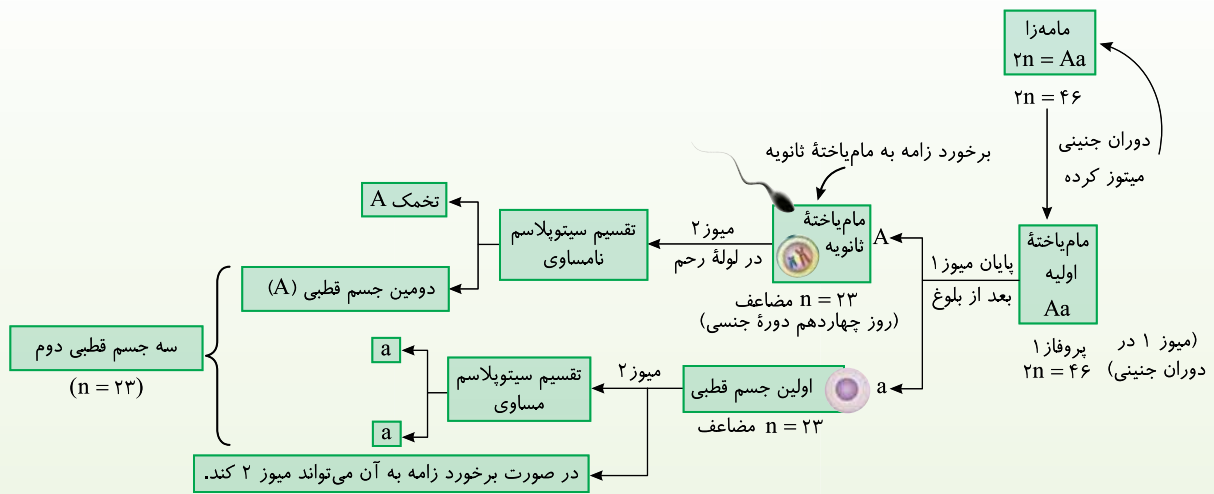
مامه‌زا
$2n = Aa$
$2n = 46$

دوران جنینی
میتوز کرده

مام‌یاختهٔ
اولیه
Aa

پروفاز ۱
$2n = 46$

(میوز ۱ در
دوران جنینی)

پایان میوز ۱
بعد از بلوغ

A

برخورد زامه به مام‌یاختهٔ ثانویه

مام‌یاختهٔ
ثانویه

$n = 23$ مضاعف
(روز چهاردهم دورهٔ جنسی)

میوز ۲
در لولهٔ رحم

تقسیم سیتوپلاسم
نامساوی

تخمک A

دومین جسم قطبی (A)

سه جسم قطبی دوم
$(n = 23)$

a
اولین جسم قطبی
$n = 23$ مضاعف

میوز ۲

تقسیم سیتوپلاسم
مساوی

a

a

در صورت برخورد زامه به آن می‌تواند میوز ۲ کند.